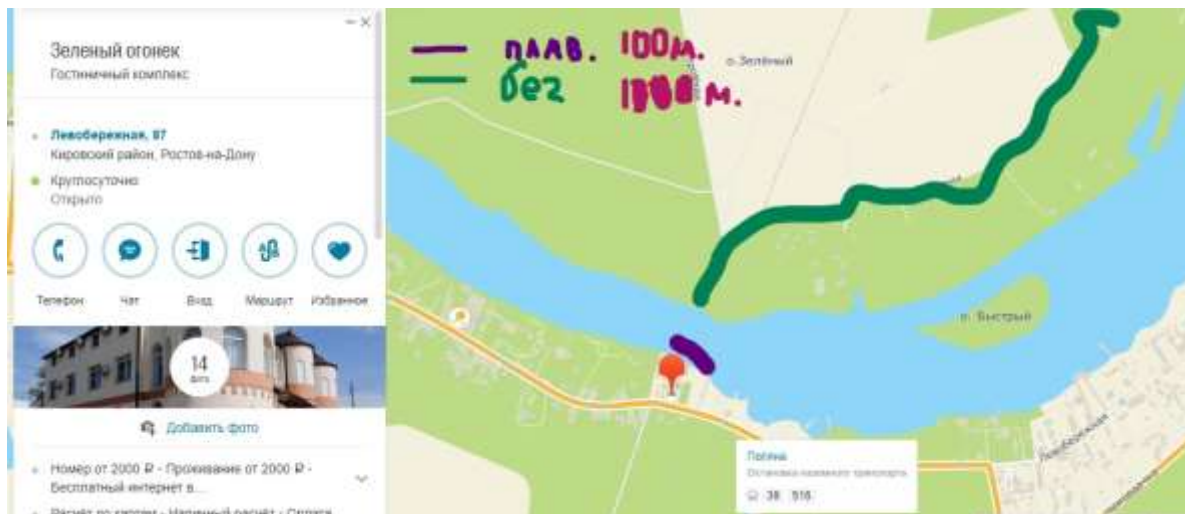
Зеленый огонек
Гостиничный комплекс

Левобережная, 87
Кировский район, Ростов-на-Дону

Круглосуточно
Открыто

Телефон Чат Вход Маршрут Избранное

14
фото

Добавить фото

Номер от 2000 ₽ - Проживание от 2000 ₽ - Бесплатный интернет в...

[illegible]

плав. 100м.
бег 1000 м.

о. Зеленый

о. Быстрый

Поляна
Остановка наземного транспорта
38 516

Левобережная